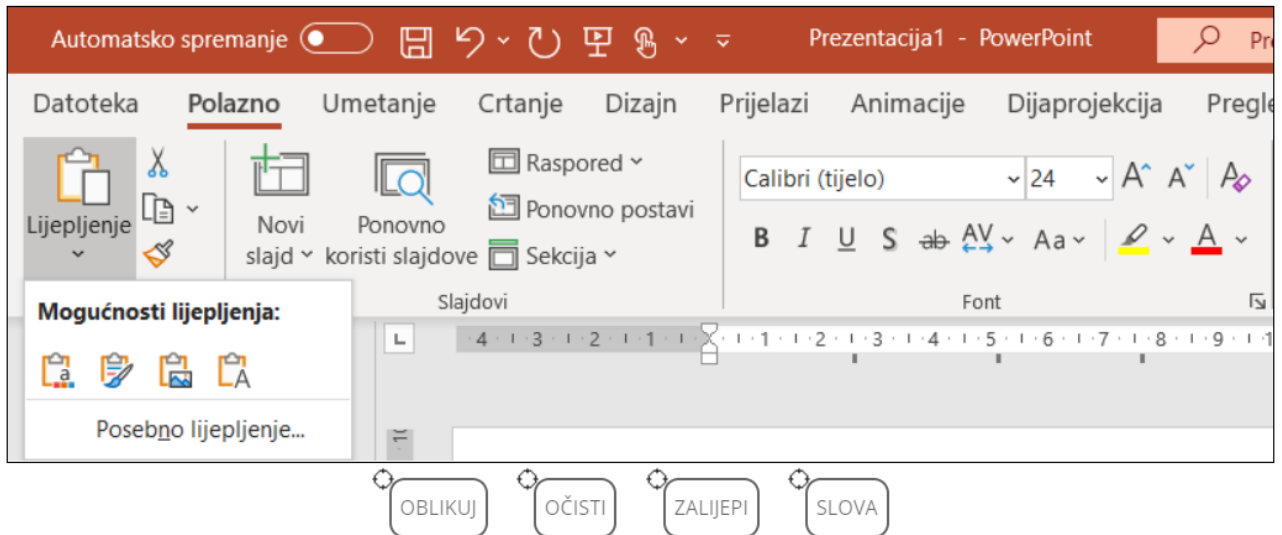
Automatsko spremanje

Prezentacija1 - PowerPoint

Pre

Datoteka Polazno Umetanje Crtanje Dizajn Prijelazi Animacije Dijaprojekcija Pregle

Lijepljenje

Novi slajd

Ponovno koristi slajdove

Raspored

Ponovno postavi

Sekcija

Slajdovi

Calibri (tijelo) 24

B I U S ab AV Aa

Font

Mogućnosti lijepljenja:

Posebno lijepljenje...

·4·1·3·1·2·1·1·1· ·1·1·1·2·1·3·1·4·1·5·1·6·1·7·1·8·1·9·1

OBLIKUJ

OČISTI

ZALIJEPI

SLOVA